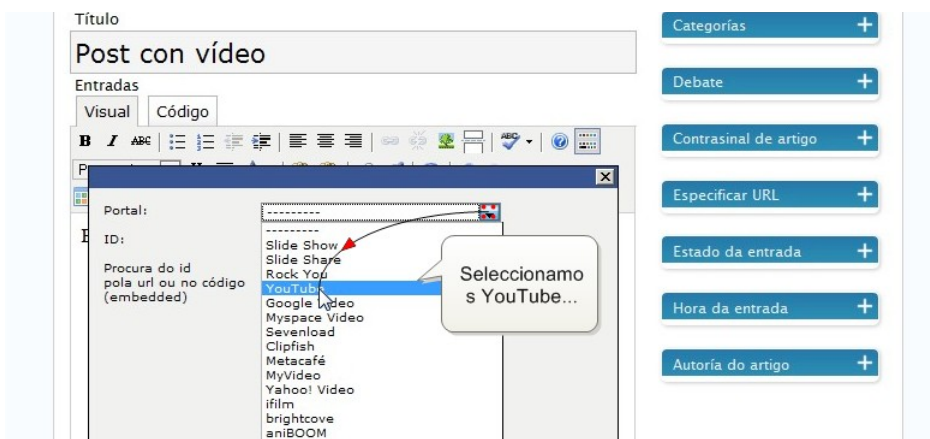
Título

Post con vídeo

Entradas

Visual | Código

B I ABC

Portal: ---------

ID:

Procura do id pola url ou no código (embedded)

---------
Slide Show
Slide Share
Rock You
YouTube
Google Video
Myspace Video
Sevenload
Clipfish
Metacafé
MyVideo
Yahoo! Video
ifilm
brightcove
aniBOOM

Seleccionamos YouTube...

Categorías +

Debate +

Contrasinal de artigo +

Especificar URL +

Estado da entrada +

Hora da entrada +

Autoría do artigo +